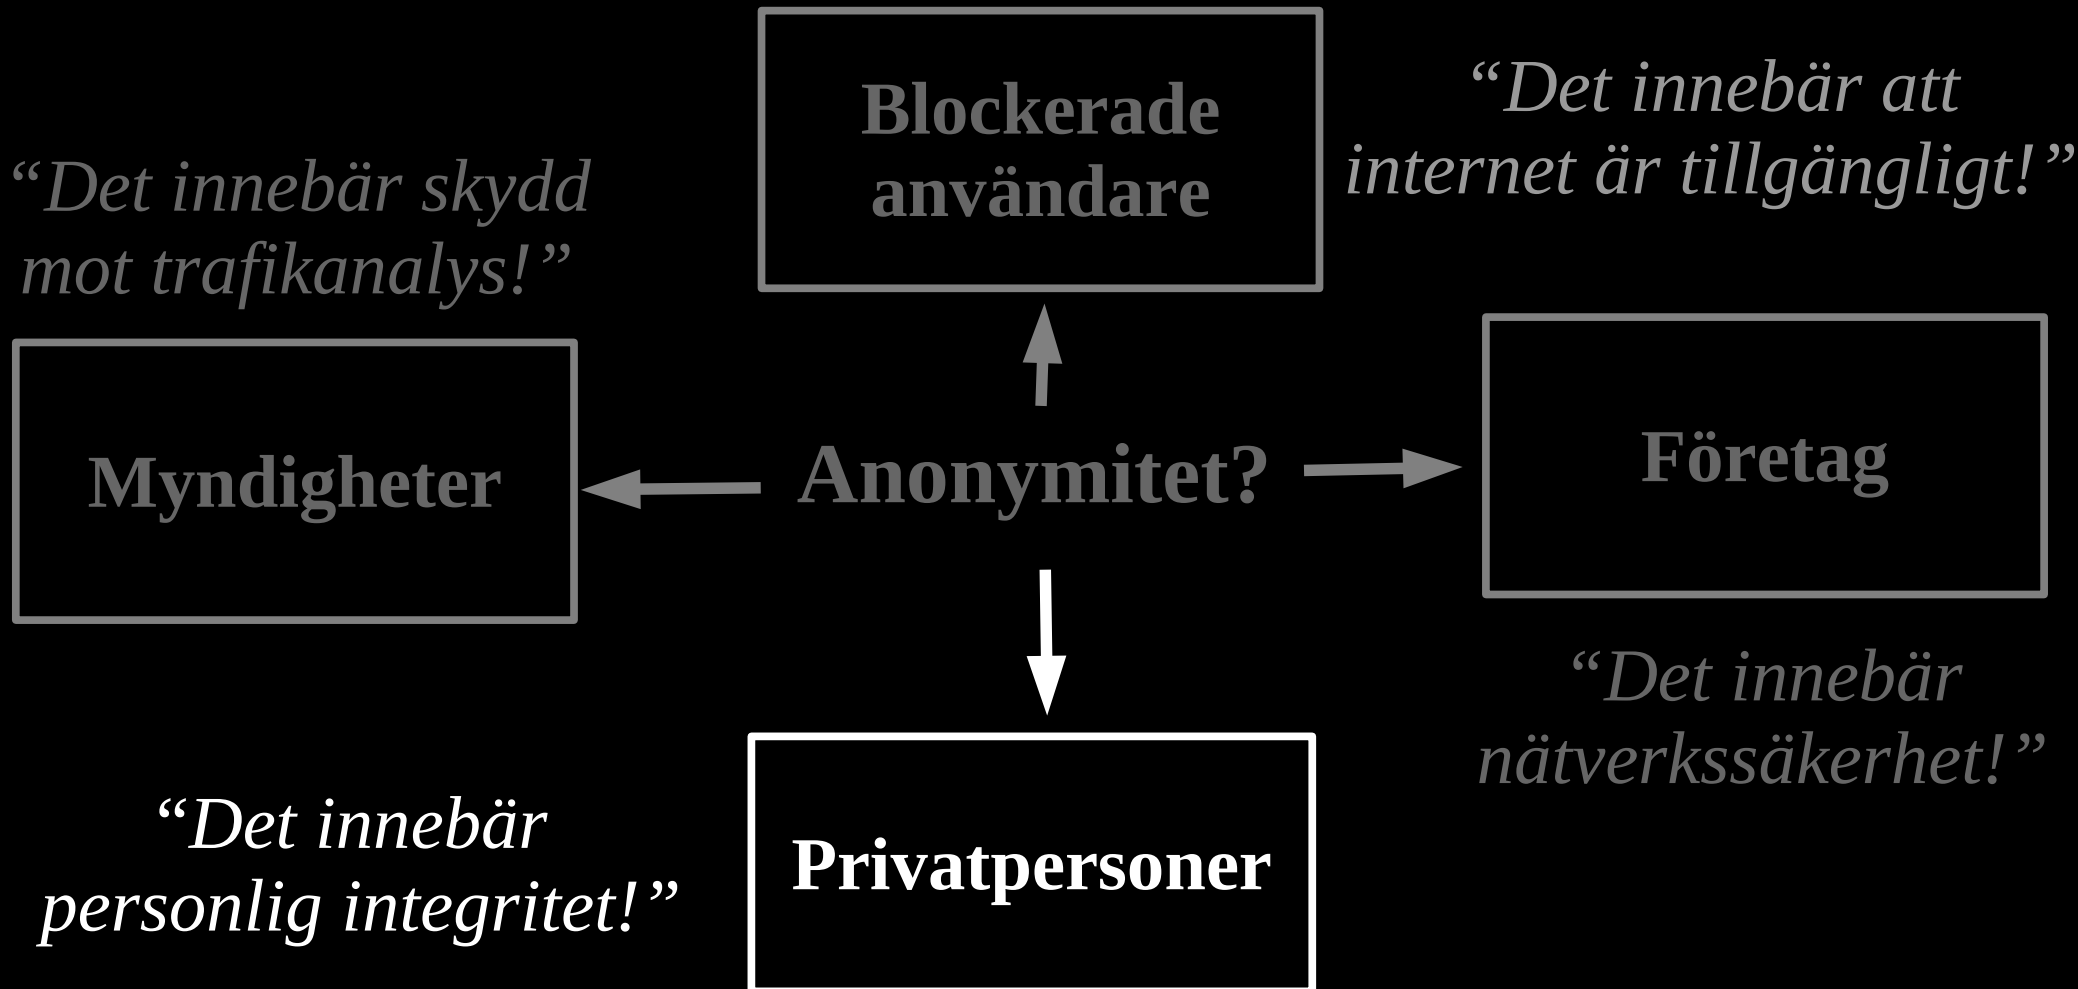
Blockerade användare

“Det innebär att internet är tillgängligt!”

“Det innebär skydd mot trafikanalys!”

Myndigheter

Anonymitet?

Företag

“Det innebär nätverkssäkerhet!”

“Det innebär personlig integritet!”

Privatpersoner